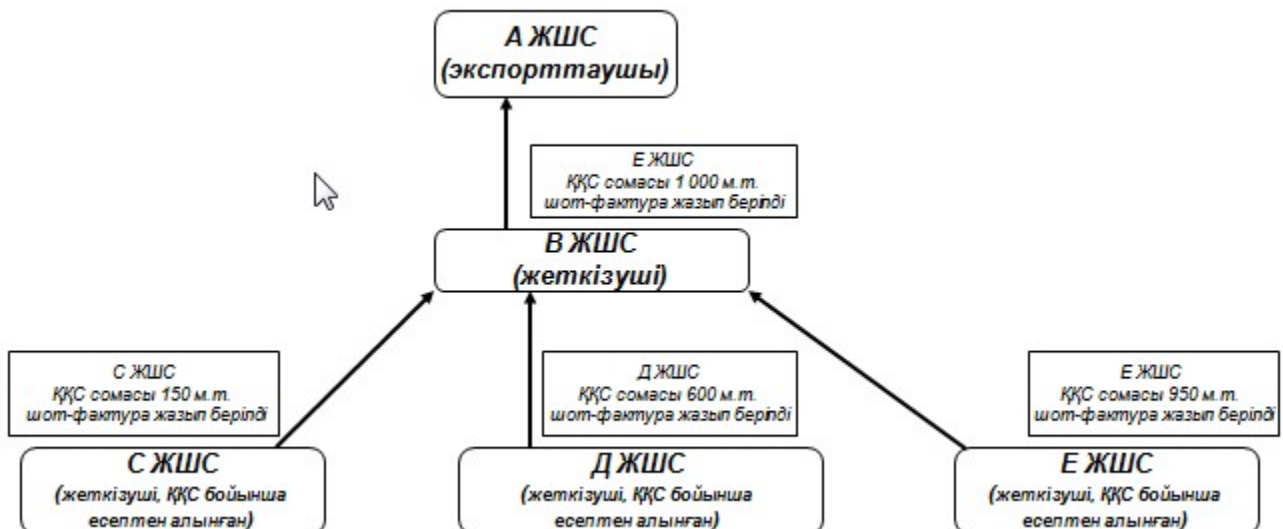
А ЖШС
(экспорттаушы)

Е ЖШС
ҚҚС сомасы 1 000 м.т.
шот-фактура жазып берідi

В ЖШС
(жеткізуші)

С ЖШС
ҚҚС сомасы 150 м.т.
шот-фактура жазып берідi

Д ЖШС
ҚҚС сомасы 600 м.т.
шот-фактура жазып берідi

Е ЖШС
ҚҚС сомасы 950 м.т.
шот-фактура жазып берідi

С ЖШС
(жеткізуші, ҚҚС бойынша есептен алынған)

Д ЖШС
(жеткізуші, ҚҚС бойынша есептен алынған)

Е ЖШС
(жеткізуші, ҚҚС бойынша есептен алынған)